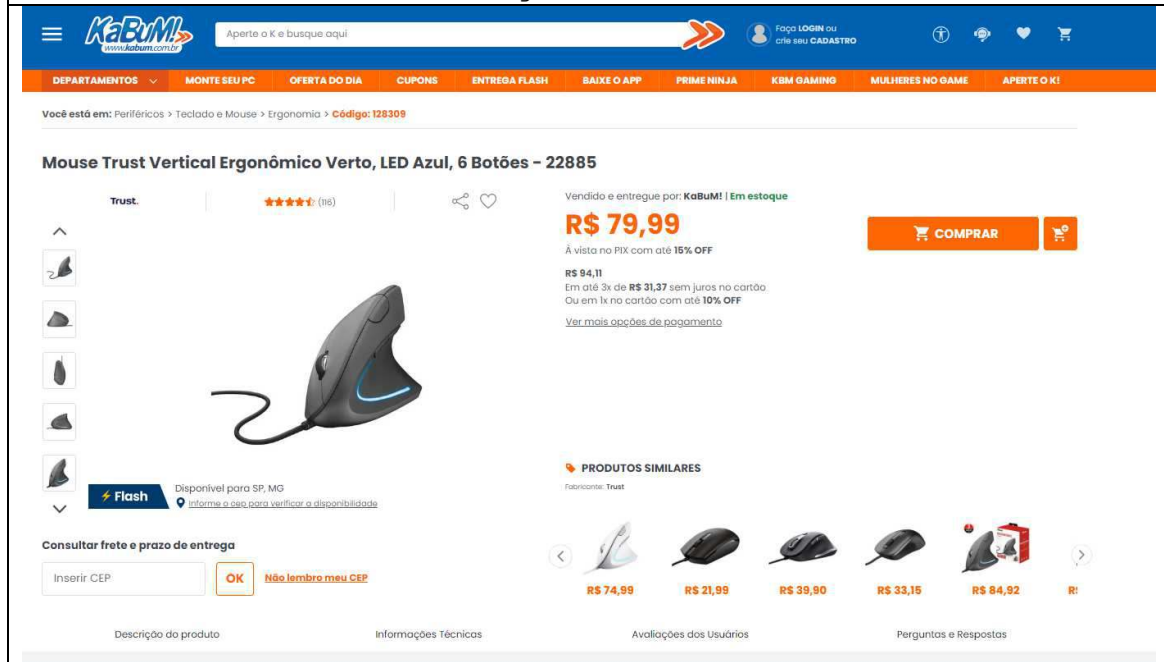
KaBuM!
www.kabum.com.br
Aperte o K e busque aqui
Faça LOGIN ou crie seu CADASTRO

DEPARTAMENTOS
MONTE SEU PC
OFERTA DO DIA
CUPONS
ENTREGA FLASH
BAIXE O APP
PRIME NINJA
KBM GAMING
MULHERES NO GAME
APERTE O K!

Você está em: Periféricos > Teclado e Mouse > Ergonomia > Código: 128309

Mouse Trust Vertical Ergonômico Verto, LED Azul, 6 Botões - 22885

Trust.
(116)

Vendido e entregue por: KaBuM! | Em estoque
R$ 79,99
À vista no PIX com até 15% OFF
R$ 94,11
Em até 3x de R$ 31,37 sem juros no cartão
Ou em 1x no cartão com até 10% OFF
Ver mais opções de pagamento

COMPRAR

Flash
Disponível para SP, MG
Informe o cep para verificar a disponibilidade

Consultar frete e prazo de entrega
Inserir CEP
OK
Não lembro meu CEP

PRODUTOS SIMILARES
Fabricante: Trust
R$ 74,99
R$ 21,99
R$ 39,90
R$ 33,15
R$ 84,92
R$

Descrição do produto
Informações Técnicas
Avaliações dos Usuários
Perguntas e Respostas